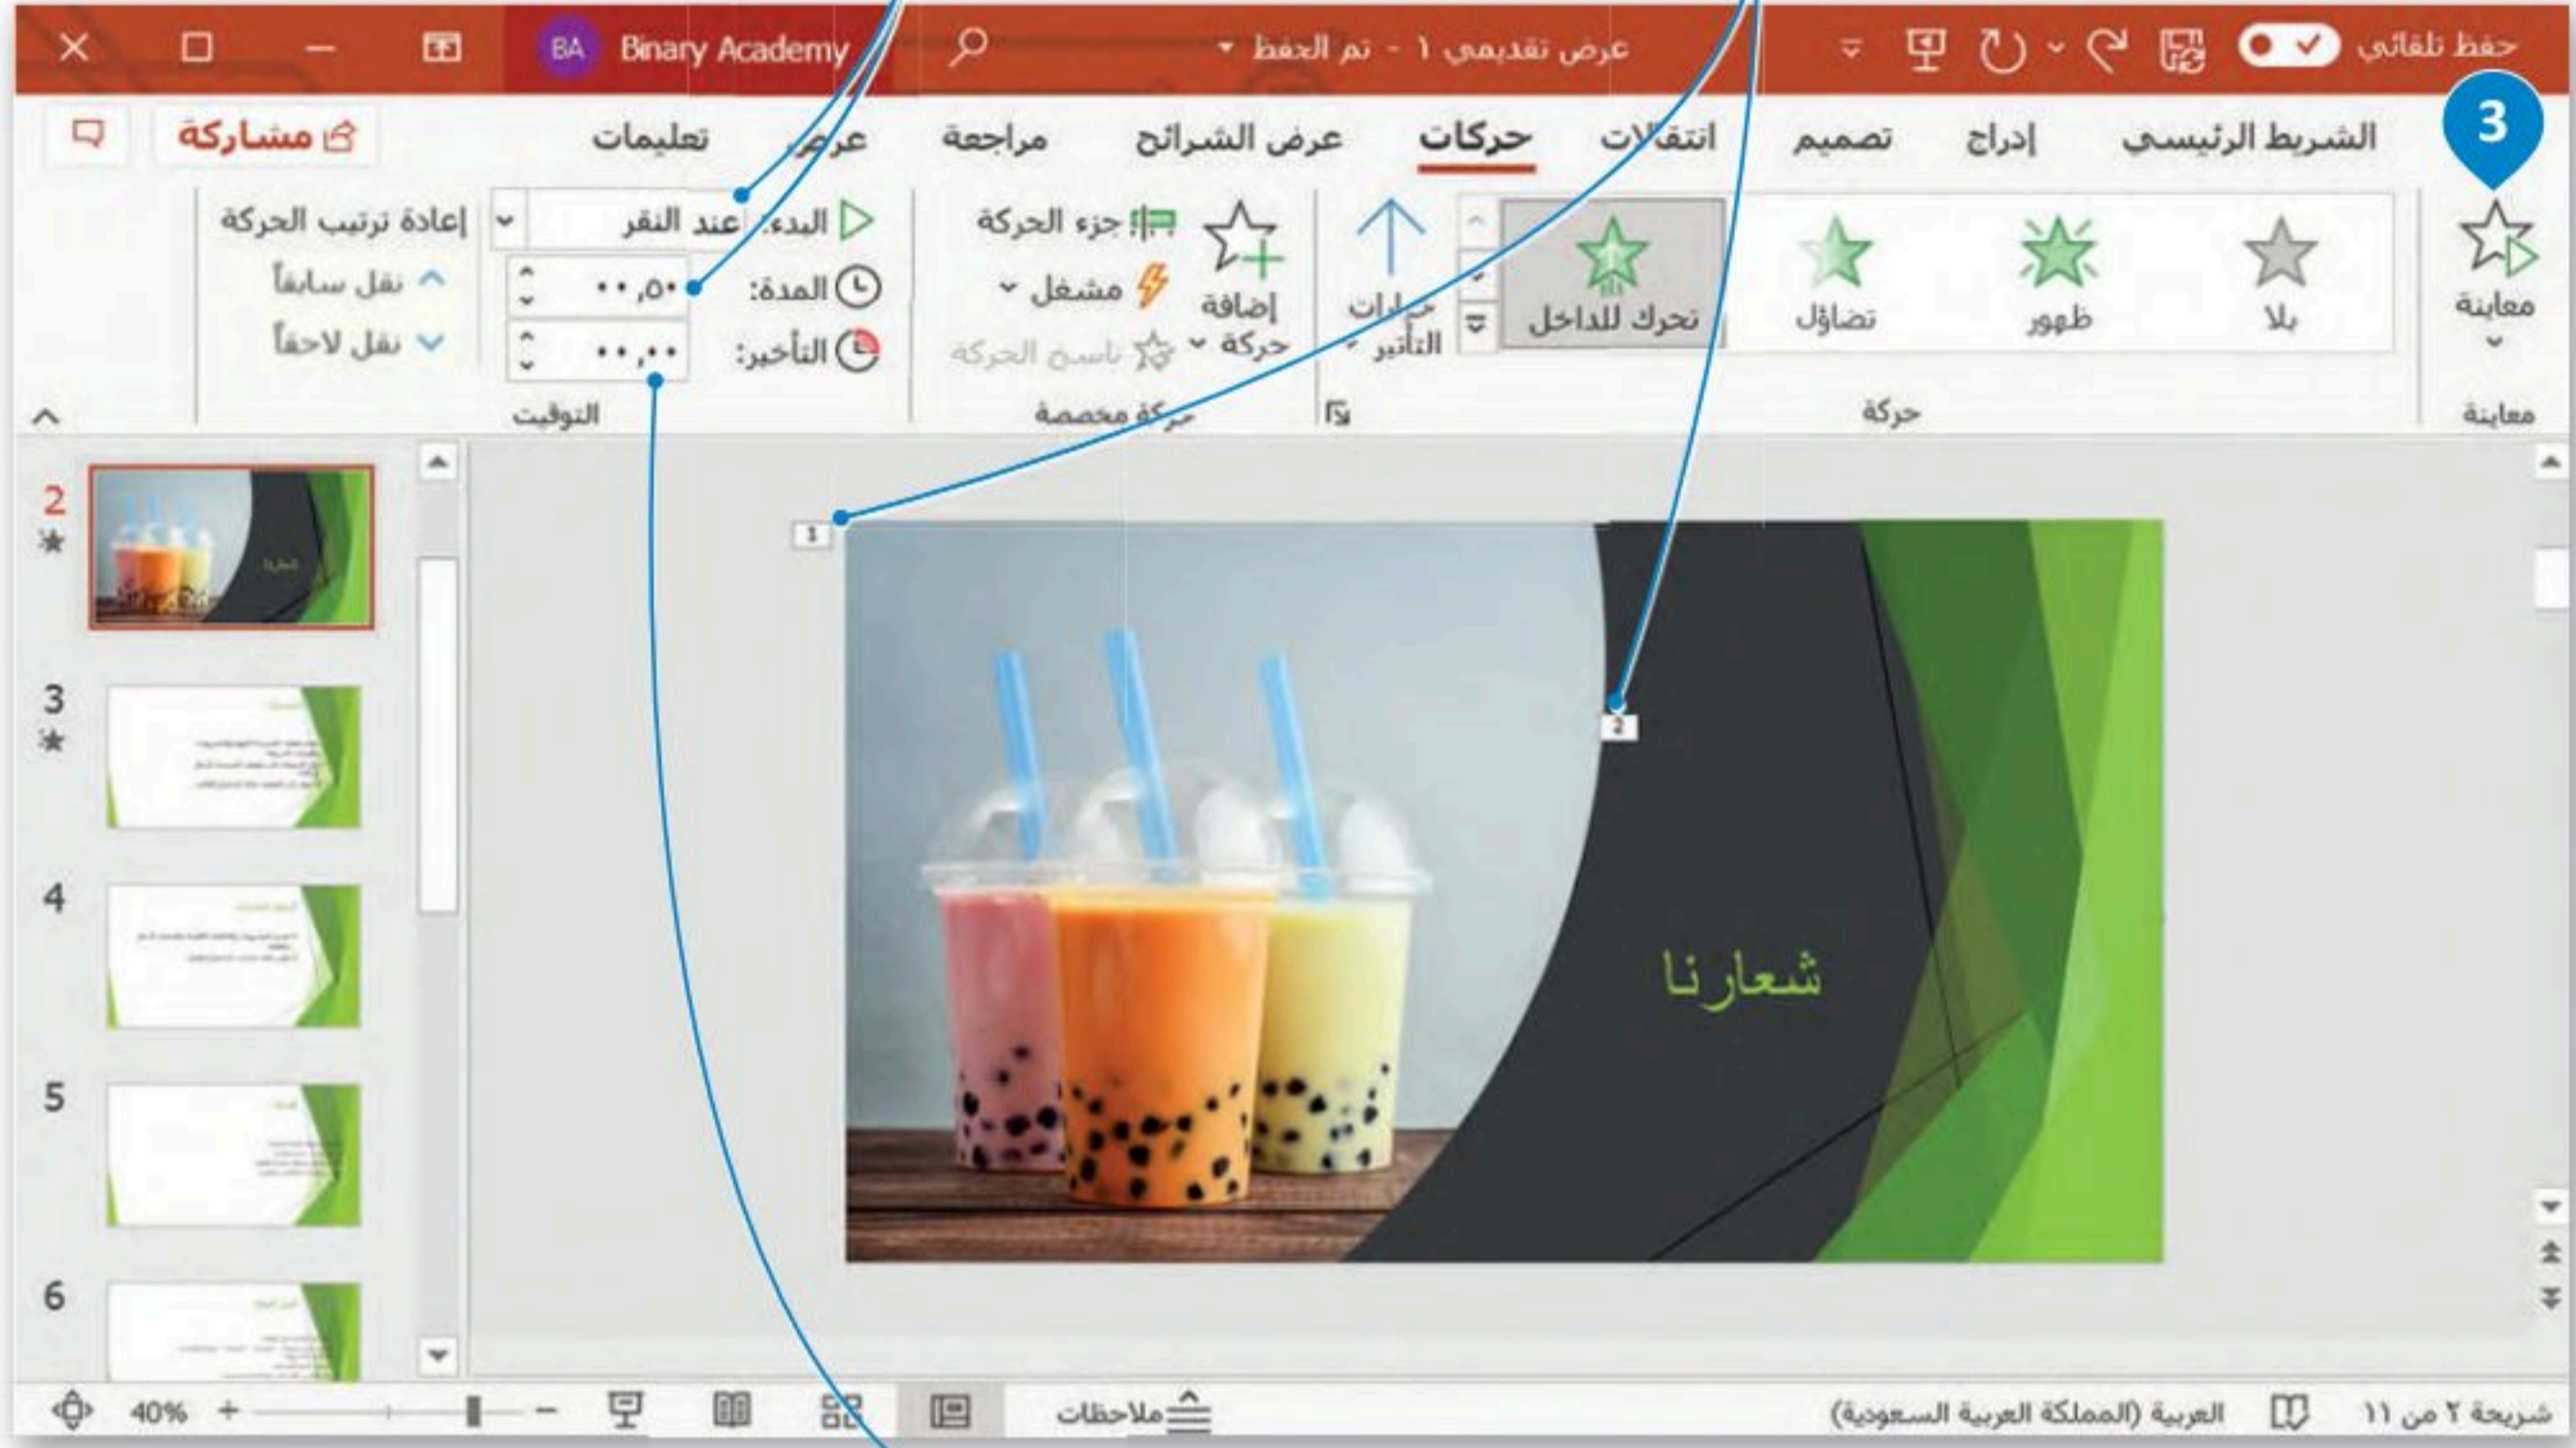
حفظ تلقائي
عرض تقديمي ١ - تم الحفظ
Binary Academy
BA

3
الشريط الرئيسي إدراج تصميم انتقالات حركات عرض الشرائح مراجعة عرض تعليمات
مشاركة

معاينة
معاينة
بلا ظهور تضاؤل تحرك للداخل
خيارات التأثير
حركة
إضافة حركة
جزء الحركة
مشغل
ناسخ الحركة
حركة مخصصة
البدء: عند النقر
المدة: ٠٠,٥٠
التأخير: ٠٠,٠٠
التوقيت
إعادة ترتيب الحركة
نقل سابقاً
نقل لاحقاً

1
2
شعارنا

2
3
4
5
6

شريحة ٢ من ١١
العربية (المملكة العربية السعودية)
ملاحظات
40%